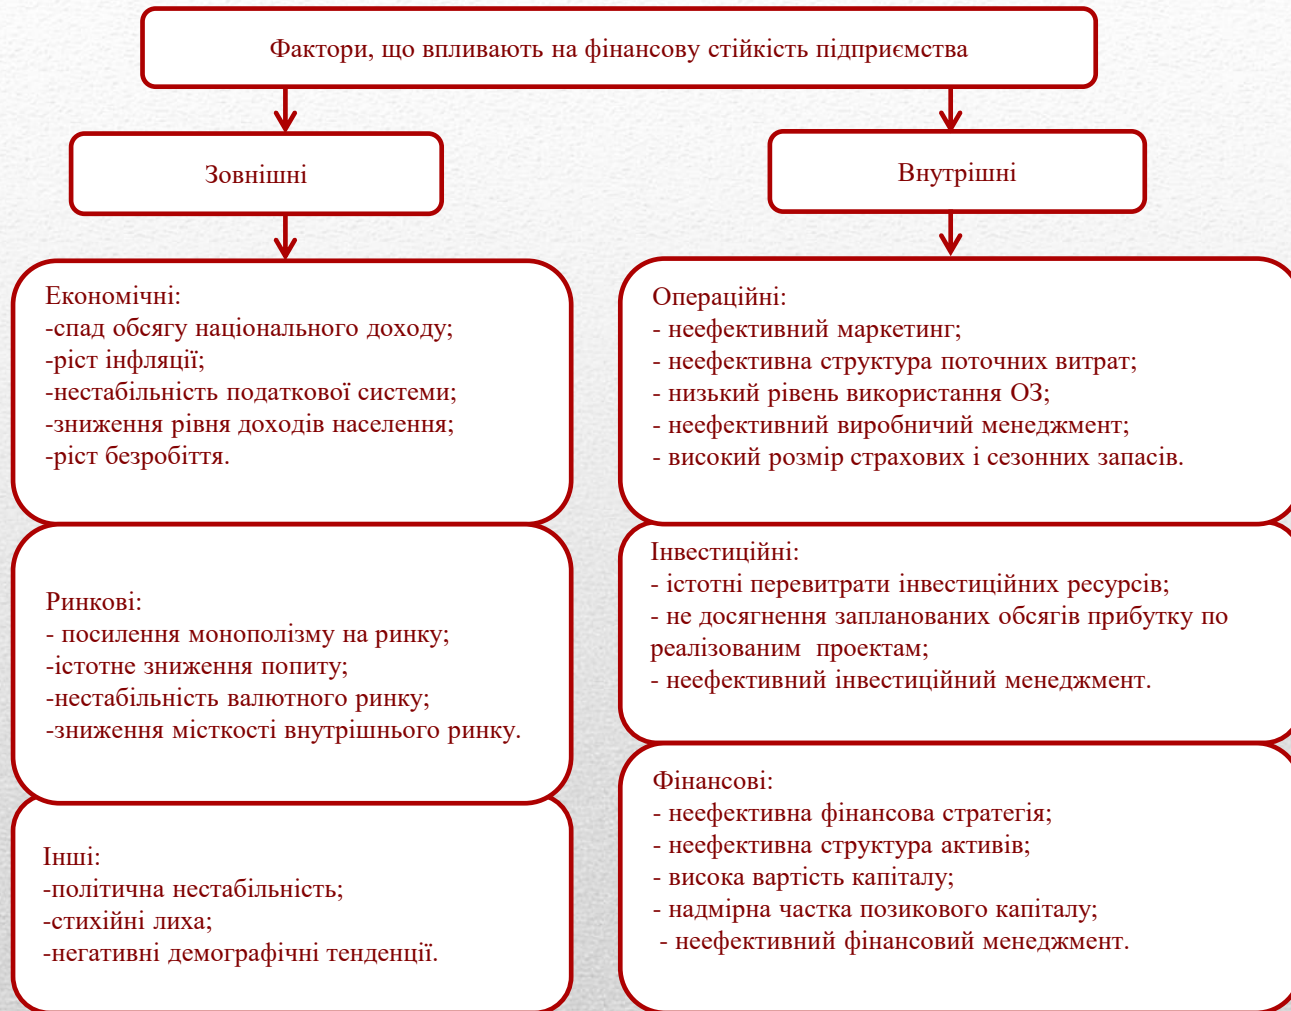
Фактори, що впливають на фінансову стійкість підприємства

Зовнішні

Внутрішні

Економічні:
-спад обсягу національного доходу;
-ріст інфляції;
-нестабільність податкової системи;
-зниження рівня доходів населення;
-ріст безробіття.

Ринкові:
- посилення монополізму на ринку;
-істотне зниження попиту;
-нестабільність валютного ринку;
-зниження місткості внутрішнього ринку.

Інші:
-політична нестабільність;
-стихійні лиха;
-негативні демографічні тенденції.

Операційні:
- неефективний маркетинг;
- неефективна структура поточних витрат;
- низький рівень використання ОЗ;
- неефективний виробничий менеджмент;
- високий розмір страхових і сезонних запасів.

Інвестиційні:
- істотні перевитрати інвестиційних ресурсів;
- не досягнення запланованих обсягів прибутку по реалізованим проектам;
- неефективний інвестиційний менеджмент.

Фінансові:
- неефективна фінансова стратегія;
- неефективна структура активів;
- висока вартість капіталу;
- надмірна частка позикового капіталу;
- неефективний фінансовий менеджмент.